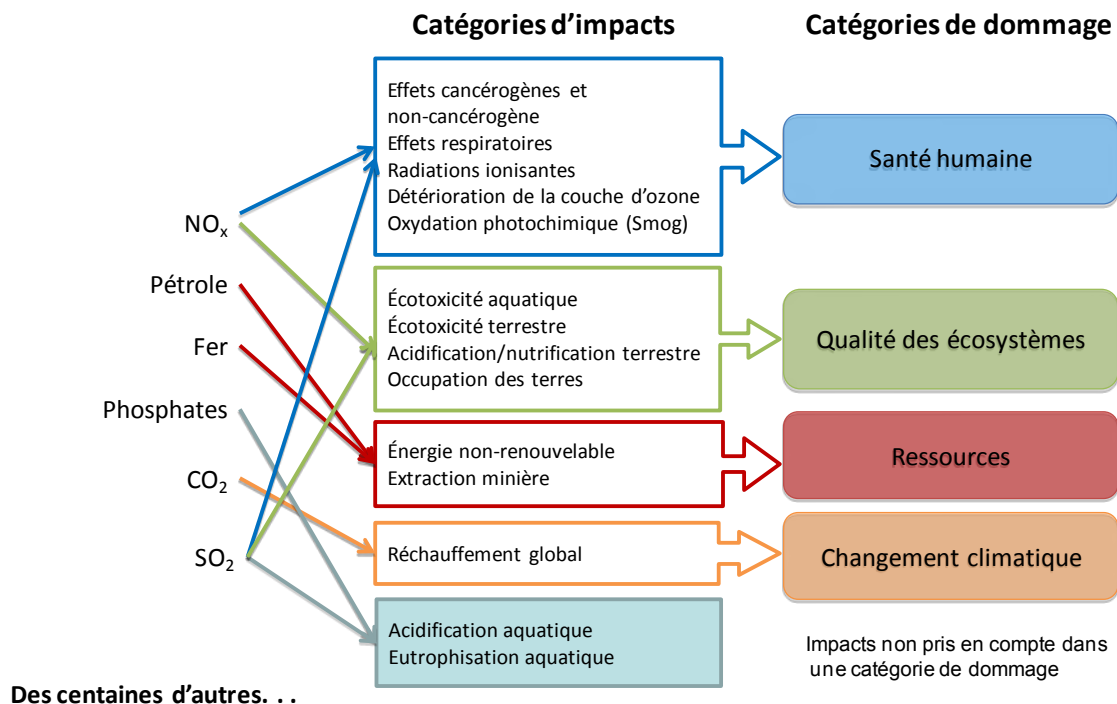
Catégories d'impacts

Catégories de dommage

Effets cancérogènes et non-cancérogène
Effets respiratoires
Radiations ionisantes
Détérioration de la couche d'ozone
Oxydation photochimique (Smog)

Santé humaine

$NO_x$

Pétrole

Fer

Phosphates

$CO_2$

$SO_2$

Écotoxicité aquatique
Écotoxicité terrestre
Acidification/nutrification terrestre
Occupation des terres

Qualité des écosystèmes

Énergie non-renouvelable
Extraction minière

Ressources

Réchauffement global

Changement climatique

Acidification aquatique
Eutrophisation aquatique

Impacts non pris en compte dans une catégorie de dommage

Des centaines d'autres. . .